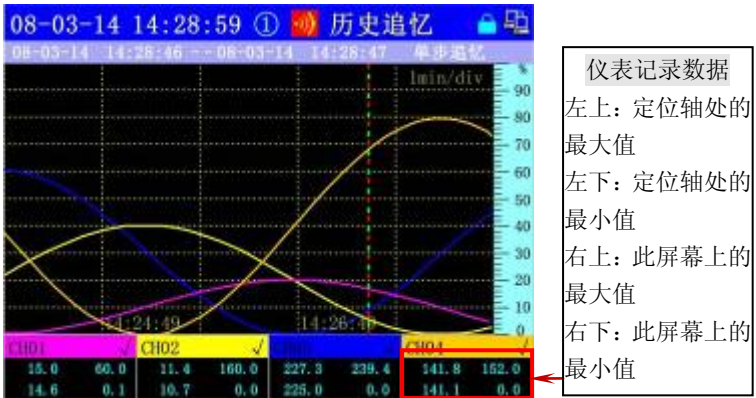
08-03-14 14:28:59 ① 历史追忆

08-03-14 14:28:46 -- 08-03-14 14:28:47 单步追忆

1min/div

%
90
80
70
60
50
40
30
20
10
0

14:24:49 14:26:49

| CH01 √ | | CH02 √ | | CH03 | | CH04 √ | |
|---|---|---|---|---|---|---|---|
| 15.0 | 60.0 | 11.4 | 160.0 | 227.3 | 239.4 | 141.8 | 152.0 |
| 14.6 | 0.1 | 10.7 | 0.0 | 225.0 | 0.0 | 141.1 | 0.0 |

仪表记录数据
左上：定位轴处的最大值
左下：定位轴处的最小值
右上：此屏幕上的最大值
右下：此屏幕上的最小值